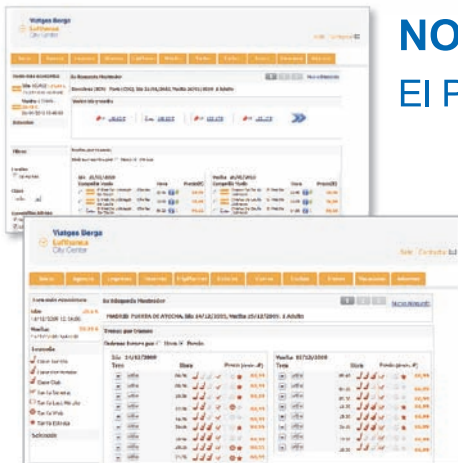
NO
El P

Viatges Berga
Lufthansa
City Center

Su Búsqueda Monbuscador

Viatges Berga
Lufthansa
City Center

Salir Contacto

Su Búsqueda Monbuscador

MADRID PUERTA DE ATOCHA, Ida 14/12/2009, Vuelta 25/12/2009. 1 Adulto

Trenes por tramos

Ida 14/12/2009

Vuelta 25/12/2009

Tren

Hora

Precio

Leyenda

Clase Turista

Clase Club

Tarifa Web

Selección